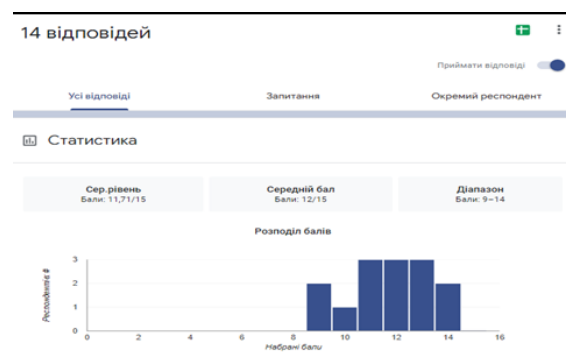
14 відповідей

Приймати відповіді

Усі відповіді
Запитання
Окремий респондент

Статистика

Сер.рівень
Бали: 11,71/15

Середній бал
Бали: 12/15

Діапазон
Бали: 9–14

Розподіл балів

Респонденти #
3
2
1
0

0 2 4 6 8 10 12 14 16
Набрані бали